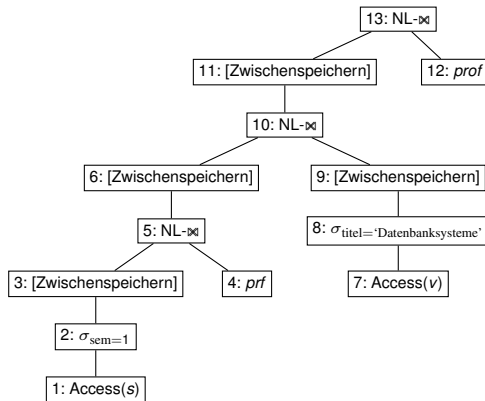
13: NL-$\bowtie$

11: [Zwischenspeichern]

12: *prof*

10: NL-$\bowtie$

6: [Zwischenspeichern]

9: [Zwischenspeichern]

5: NL-$\bowtie$

8: $\sigma_{\text{titel='Datenbanksysteme'}}$

3: [Zwischenspeichern]

4: *prf*

7: Access($v$)

2: $\sigma_{\text{sem}=1}$

1: Access($s$)